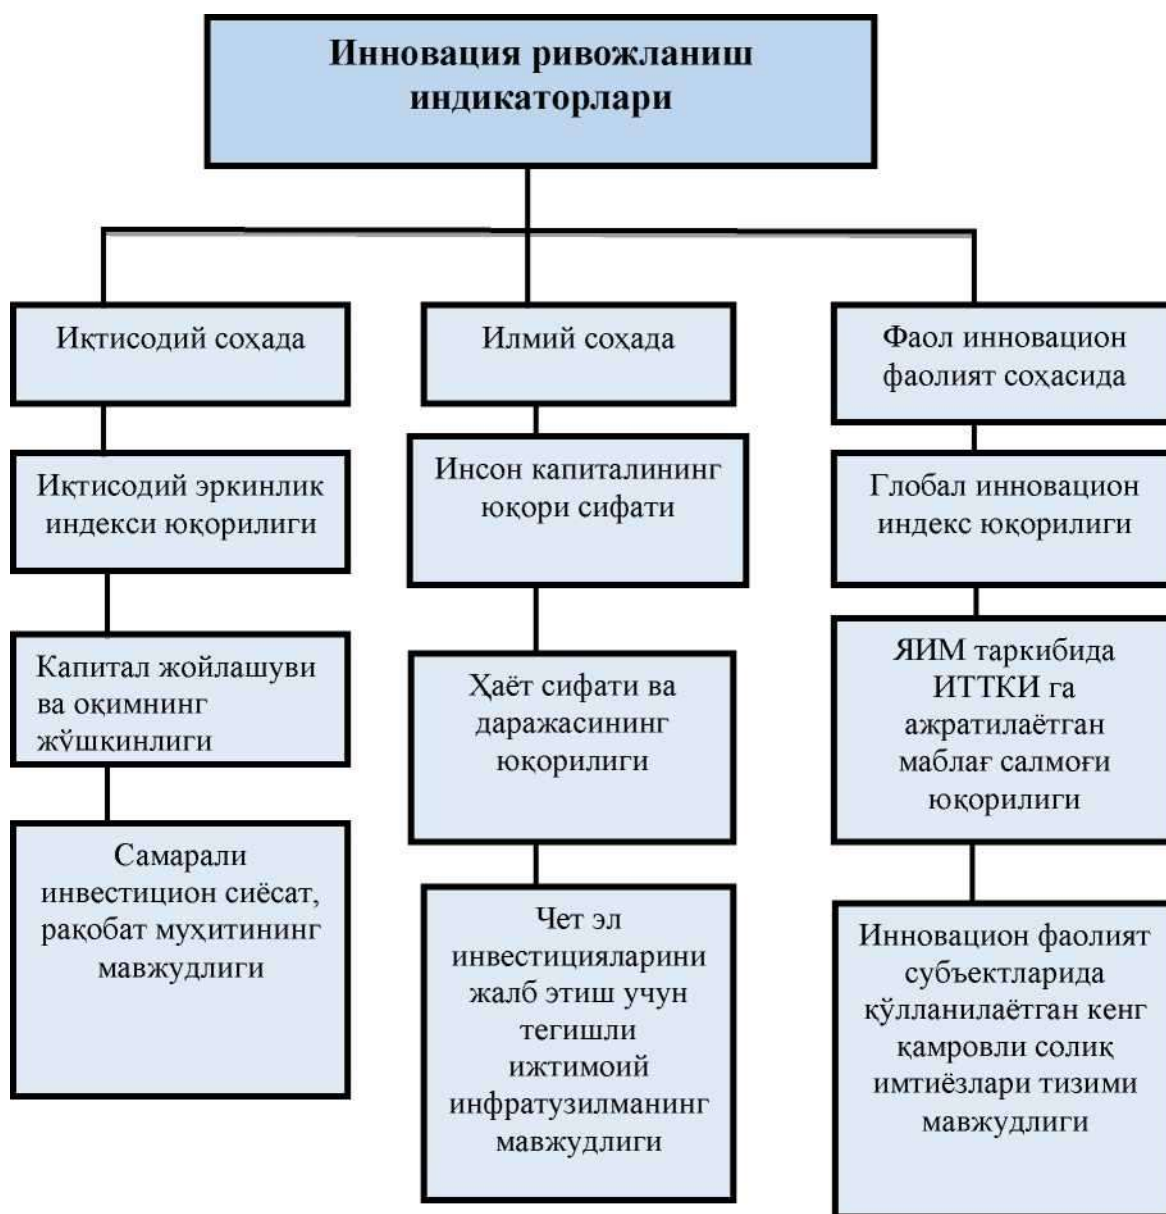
Инновация ривожланиш индикаторлари

Иқтисодий соҳада

Иқтисодий эркинлик индекси юқорилиги

Капитал жойлашуви ва оқимнинг жўшкинлиги

Самарали инвестицион сиёсат, рақобат муҳитининг мавжудлиги

Илмий соҳада

Инсон капиталининг юқори сифати

Ҳаёт сифати ва даражасининг юқорилиги

Чет эл инвестицияларини жалб этиш учун тегишли ижтимоий инфратузилманинг мавжудлиги

Фаол инновацион фаолият соҳасида

Глобал инновацион индекс юқорилиги

ЯИМ таркибида ИТТКИ га ажратилаётган маблағ салмоғи юқорилиги

Инновацион фаолият субъектларида қўлланилаётган кенг қамровли солиқ имтиёзлари тизими мавжудлиги